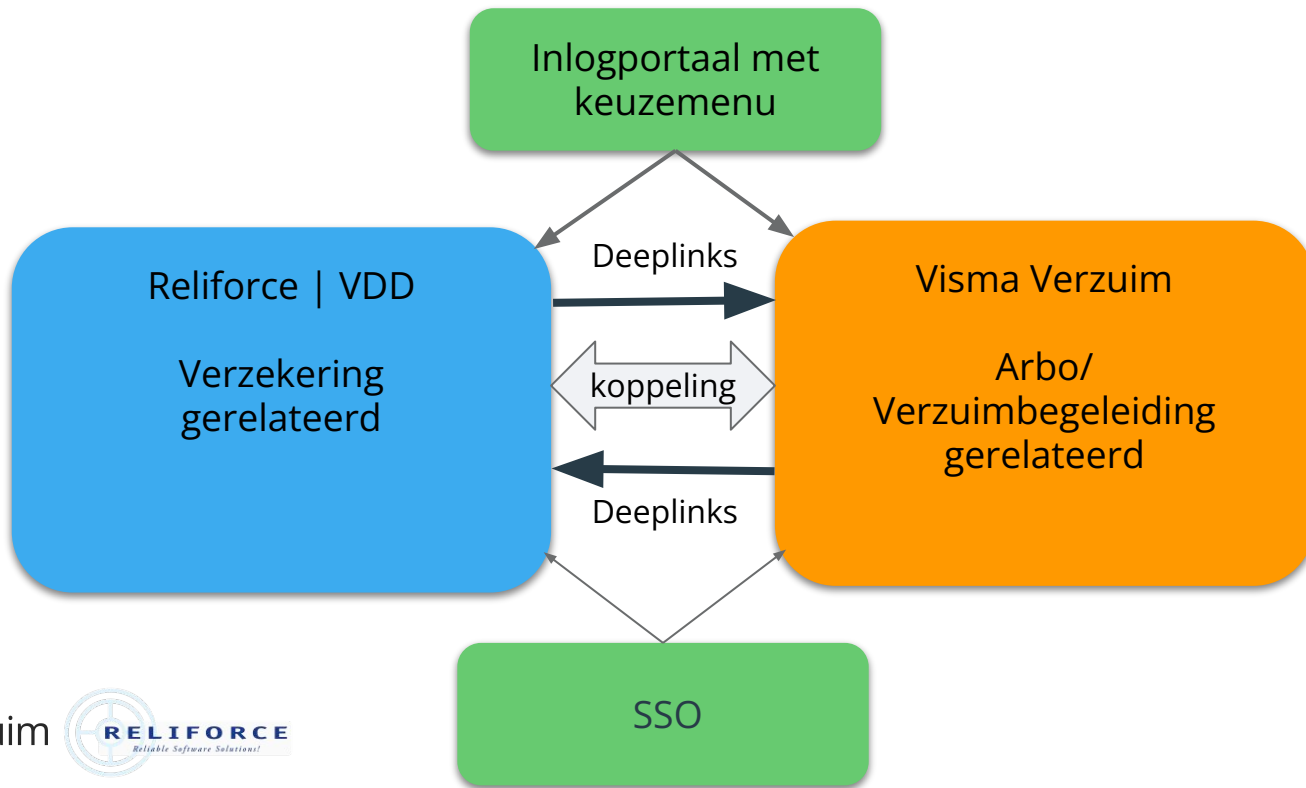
Inlogportaal met keuzemenu

Reliforce | VDD

Verzekering gerelateerd

Deeplinks

koppeling

Deeplinks

Visma Verzuim

Arbo/ Verzuimbegeleiding gerelateerd

SSO

uim

RELIFORCE
Reliable Software Solutions!